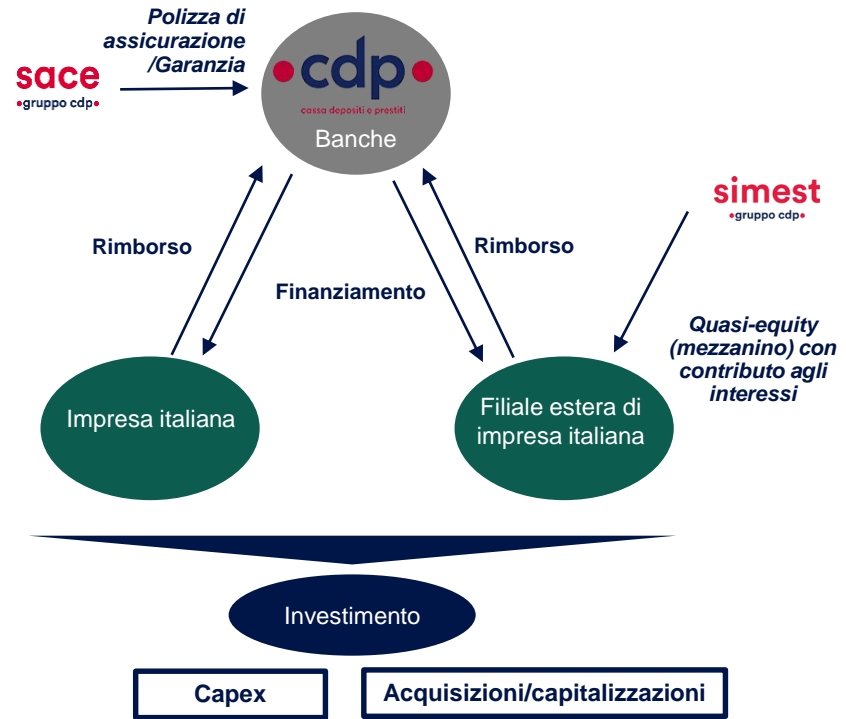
sace
gruppo cdp

Polizza di assicurazione /Garanzia

cdp
cassa depositi e prestiti
Banche

simest
gruppo cdp

Rimborso

Finanziamento

Rimborso

Quasi-equity (mezzanino) con contributo agli interessi

Impresa italiana

Filiale estera di impresa italiana

Investimento

Capex

Acquisizioni/capitalizzazioni